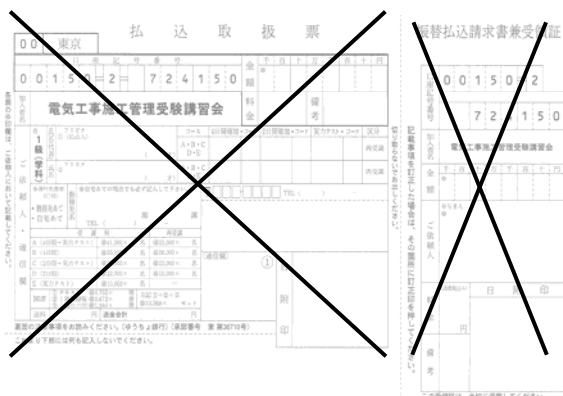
00 東京

払 込 取 扱 票

0 0 1 5 0 = 2 = 7 2 4 1 5 0

金額

料金

電気工事施工管理受験講習会

備考

1級(学科)

A・B・C

D・E

日

振替払込請求書兼受領証

0 0 1 5 0 2

7 2 4 1 5 0

電気工事施工管理受験講習会

金額

円

ご依頼人

日 附 印

備考

円

記載事項を訂正した場合は、その箇所に訂正印を押してください。

ご依頼人

通信欄

附

印

裏面の注意事項をお読みください。(ゆうちょ銀行)(承認番号 東 第38710号)

これより下部には何も記入しないでください。